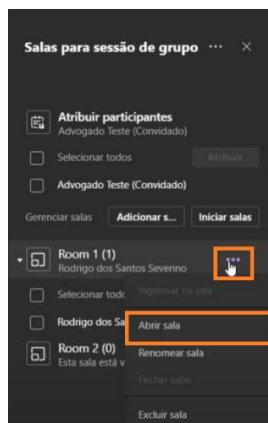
Salas para sessão de grupo ··· ×

Atribuir participantes
Advogado Teste (Convidado)

Selecionar todos Atribuir

Advogado Teste (Convidado)

Gerenciar salas Adicionar s... Iniciar salas

Room 1 (1)
Rodrigo dos Santos Severino ···

Selecionar todo

Rodrigo dos Sa

Room 2 (0)
Esta sala está v

Ingressar na sala

Abrir sala

Renomear sala

Fechar salas

Excluir sala